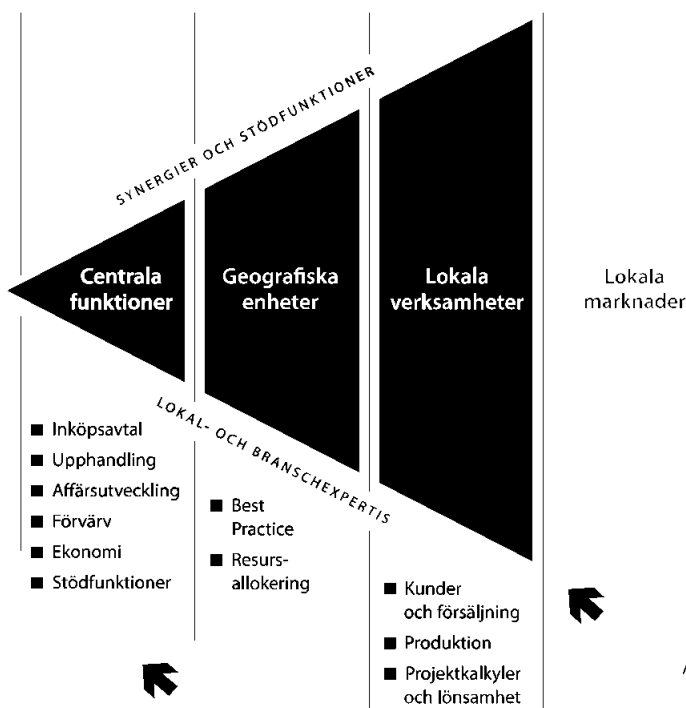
SYNERGIER OCH STÖDFUNKTIONER

Centrala funktioner

Geografiska enheter

Lokala verksamheter

Lokala marknader

LOKAL- OCH BRANSCHEXPERTIS

■ Inköpsavtal
■ Upphandling
■ Affärsutveckling
■ Förvärv
■ Ekonomi
■ Stödfunktioner

■ Best Practice
■ Resursallokering

■ Kunder och försäljning
■ Produktion
■ Projektkalkyler och lönsamhet